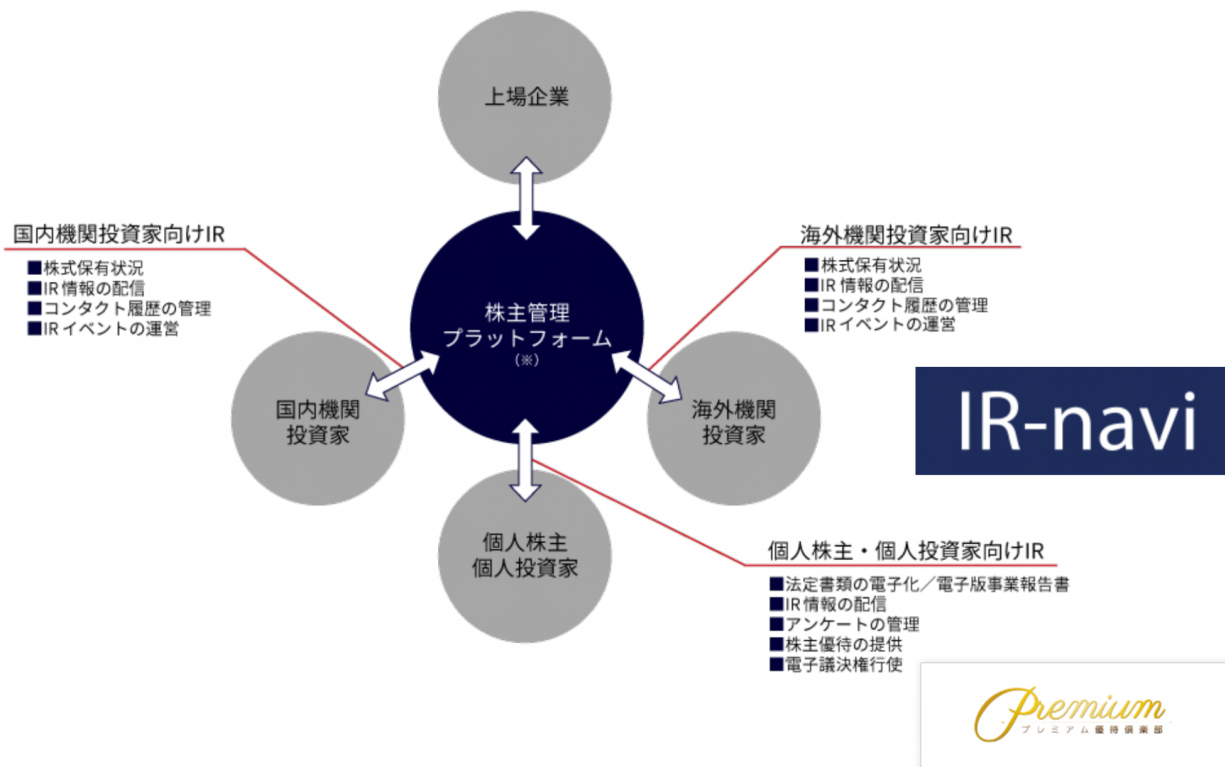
上場企業

国内機関投資家向けIR
■株式保有状況
■IR 情報の配信
■コンタクト履歴の管理
■IR イベントの運営

株主管理
プラットフォーム
（※）

海外機関投資家向けIR
■株式保有状況
■IR 情報の配信
■コンタクト履歴の管理
■IR イベントの運営

国内機関
投資家

海外機関
投資家

IR-navi

個人株主
個人投資家

個人株主・個人投資家向けIR
■法定書類の電子化／電子版事業報告書
■IR 情報の配信
■アンケートの管理
■株主優待の提供
■電子議決権行使

Premium
プレミアム優待倶楽部